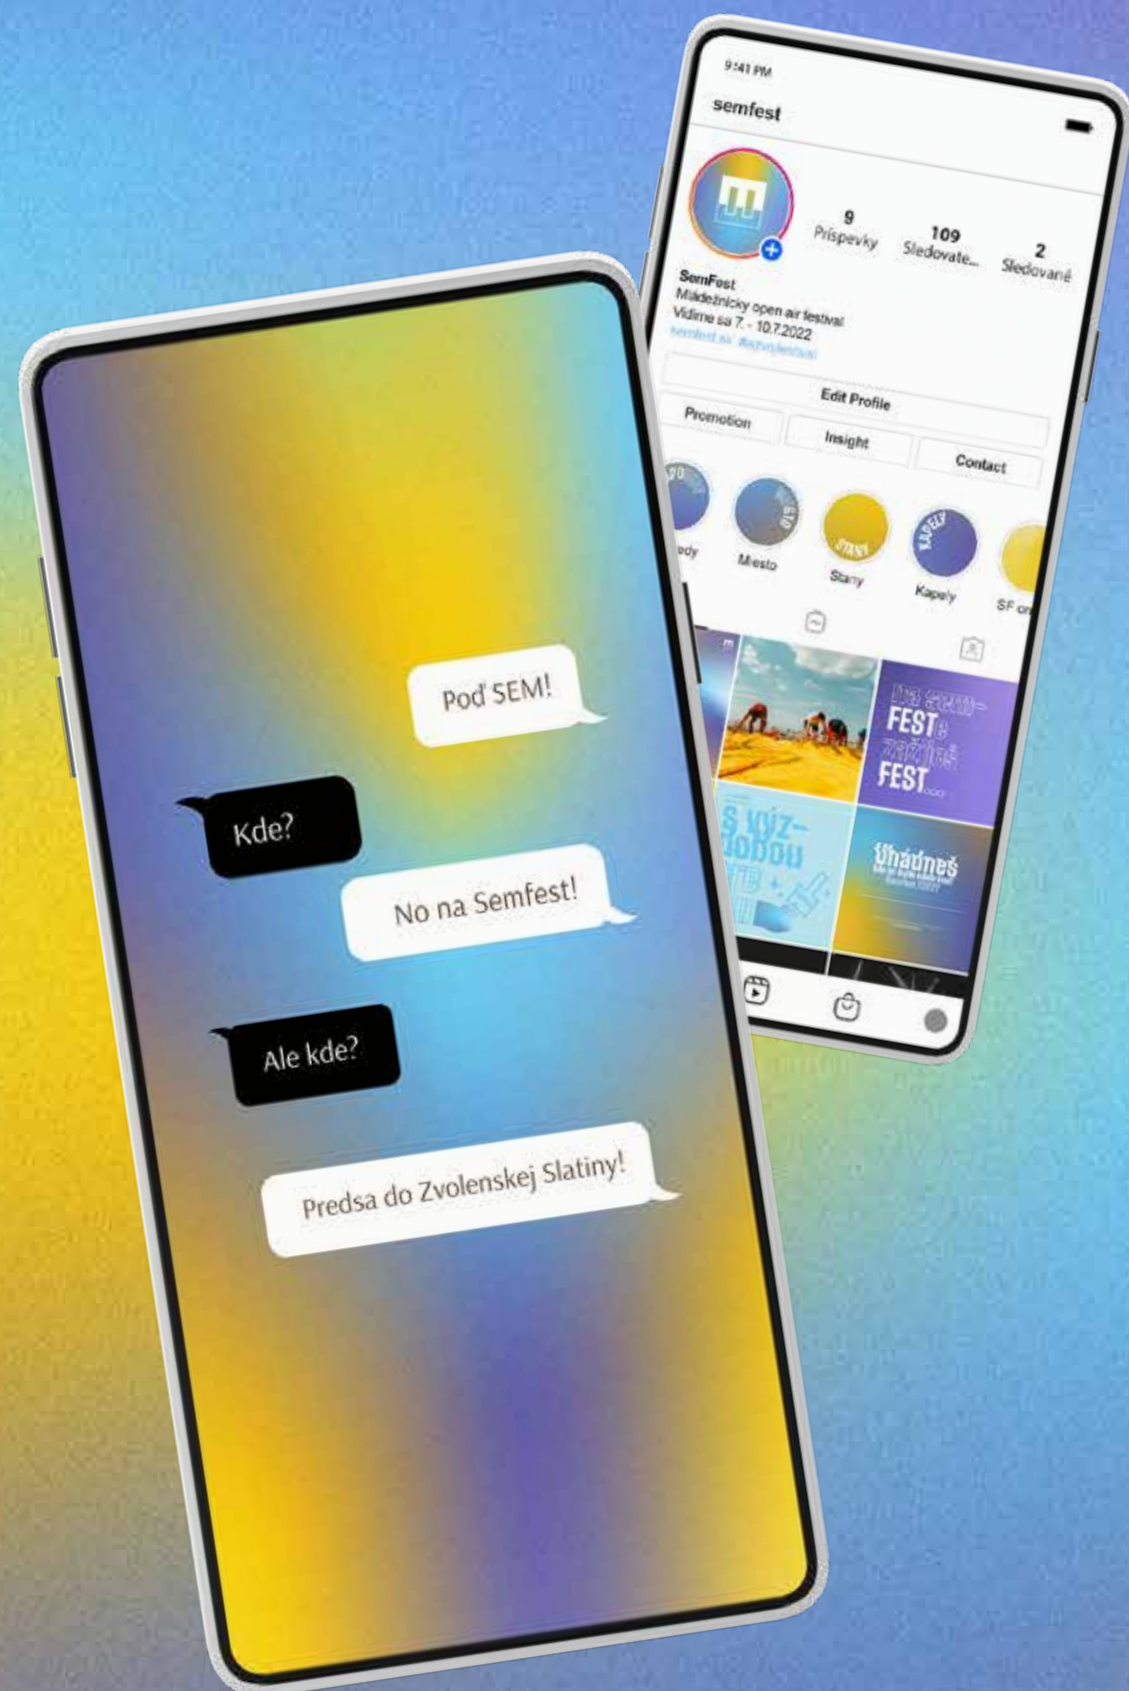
9:41 PM
semfest
9
Príspevky
109
Sledovate...
2
Sledované
SemFest
Mládežnícky open air festival
Vidíme sa 7. - 10.7.2022
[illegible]
Edit Profile
Promotion
Insight
Contact
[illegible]dy
Miesto
Stany
Kapely
SF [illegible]
FEST
FEST
S výz-
vou
Uhádneš

Poď SEM!
Kde?
No na Semfest!
Ale kde?
Predsa do Zvolenskej Slatiny!